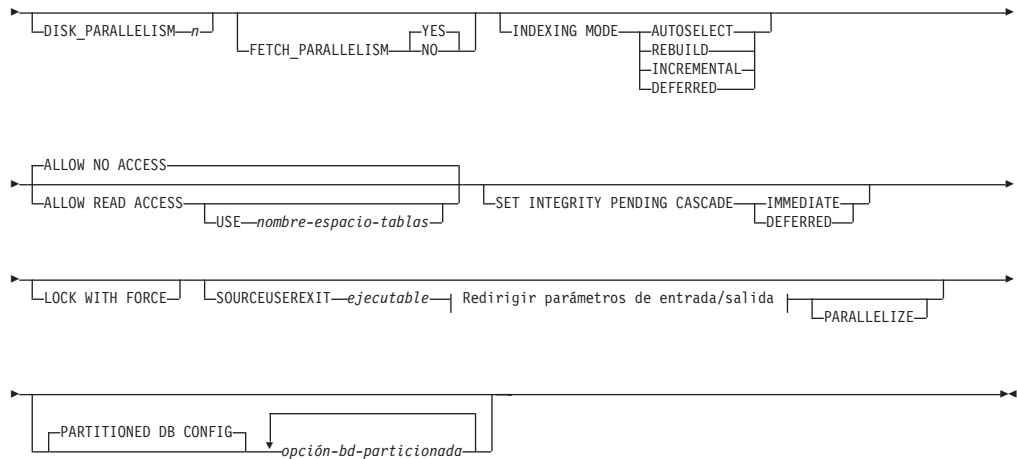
DISK_PARALLELISM n

FETCH_PARALLELISM YES NO

INDEXING MODE AUTOSELECT REBUILD INCREMENTAL DEFERRED

ALLOW NO ACCESS

ALLOW READ ACCESS USE nombre-espacio-tablas

SET INTEGRITY PENDING CASCADE IMMEDIATE DEFERRED

LOCK WITH FORCE

SOURCEUSEREXIT ejecutable Redirigir parámetros de entrada/salida

PARALLELIZE

PARTITIONED DB CONFIG opción-bd-particionada